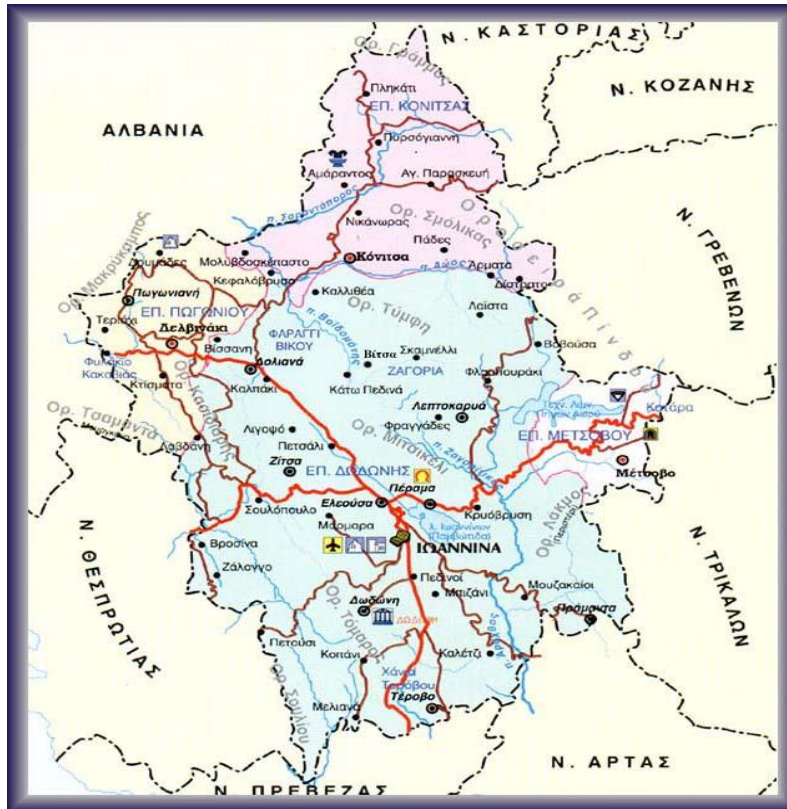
Ν. ΚΑΣΤΟΡΙΑΣ
Ορ. Γράμμος
Ν. ΚΟΖΑΝΗΣ
ΑΛΒΑΝΙΑ
Πληκάτι
ΕΠ. ΚΟΝΙΤΣΑΣ
Πυρσόγιαννη
Αμάραντος
Αγ. Παρασκευή
π. Σαραντάπορος
Ορ. Σμόλικας
Ορ. Μακρύκαμπος
Νικάνορας
Πάδες
Ν. ΓΡΕΒΕΝΩΝ
Δρυμάδες
Μολυβδοσκέπαστο
Κόνιτσα
π. Αώος
Αρματα
Κεφαλόβρυσο
Δίστρατο
Πωγωνιανή
Καλλιθέα
Ορ. Τύμφη
Ορ. Βόρεια Πίνδος
Λαΐστα
Τεριαχ
ΕΠ. ΠΩΓΩΝΙΟΥ
Δελβινάκι
ΦΑΡΑΓΓΙ ΒΙΚΟΥ
π. Βοϊδομάτης
Βρυσοχώρι
Βωβούσα
Βήσσανη
Βίτσα
Σκαμνέλλι
Φυλάκιο Κακαβιάς
Δολιανά
ΖΑΓΟΡΙΑ
Φλαμπουράκι
Κτίσματα
Ορ. Κασιδιάρης
Καλπάκι
Κάτω Πεδινά
Ορ. Τσαμαντά
Λεπτοκαρυά
Λιγοψά
Φραγκάδες
Ορ. Μιτσικέλι
Λ. Λαλ
Κατάρα
ΕΠ. ΜΕΤΣΟΒΟΥ
Λαβδάνη
Πεστάλι
Ζίτσα
ΕΠ. ΔΩΔΩΝΗΣ
π. Ζαγορίτικος
Μέτσοβο
Πέραμα
Ελεούσα
Σουλόπουλο
Κρυόβρυση
Ορ. Λάκμος
Μάρμαρα
Λ. Ιωαννίνων (Παμβώτιδα)
Βροσίνα
ΙΩΑΝΝΙΝΑ
Ν. ΤΡΙΚΑΛΩΝ
Ν. ΘΕΣΠΡΩΤΙΑΣ
Ζάλογγο
Πεδινοί
Μουζακαίοι
Μαζάνι
Δωδώνη
ΔΩΔΩΝΗ
Ορ. Τόμαρος
Πράμαντα
Πετούσι
Καλέτζι
Κοπάνι
π. Σουλίου
Χάνια Τέροβου
Τέροβο
Μελιανά
Ν. ΑΡΤΑΣ
Ν. ΠΡΕΒΕΖΑΣ